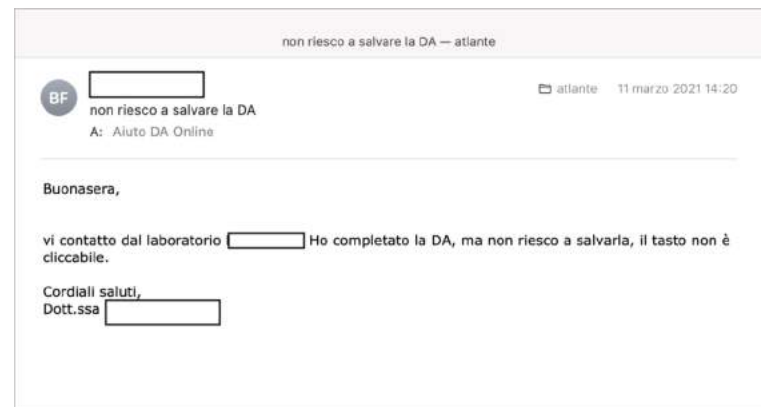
non riesco a salvare la DA — atlante

BF

non riesco a salvare la DA
A: Aiuto DA Online

atlante 11 marzo 2021 14:20

Buonasera,

vi contatto dal laboratorio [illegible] Ho completato la DA, ma non riesco a salvarla, il tasto non è cliccabile.

Cordiali saluti,
Dott.ssa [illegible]